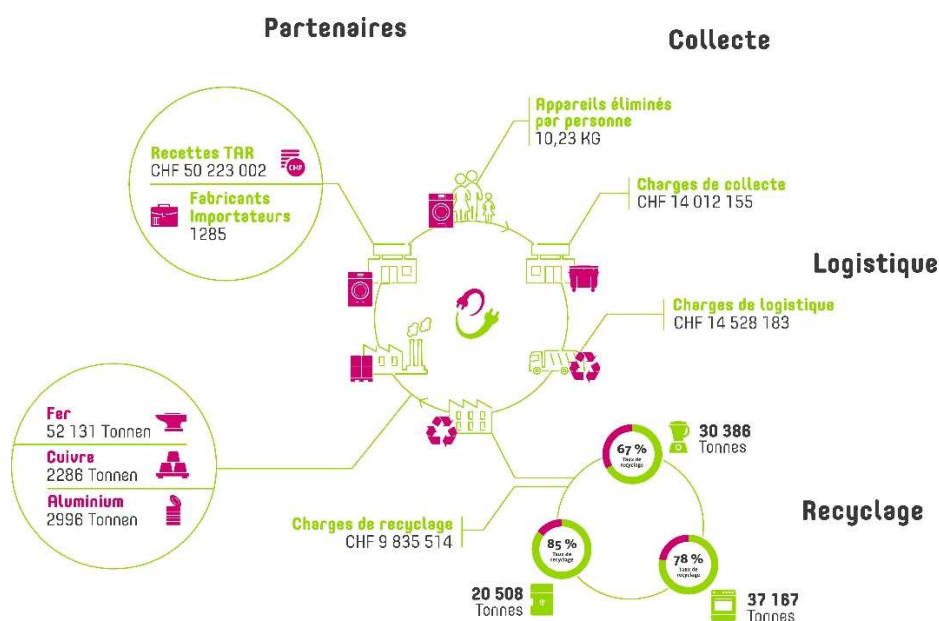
Partenaires

Collecte

Recettes TAR
CHF 50 223 002

CHF

Fabricants Importateurs
1285

Appareils éliminés par personne
10,23 KG

Charges de collecte
CHF 14 012 155

Logistique

Charges de logistique
CHF 14 528 183

Fer
52 131 Tonnen

Cuivre
2286 Tonnen

Aluminium
2996 Tonnen

67 %
Taux de recyclage

30 386
Tonnes

Recyclage

Charges de recyclage
CHF 9 835 514

85 %
Taux de recyclage

78 %
Taux de recyclage

20 508
Tonnes

37 167
Tonnes